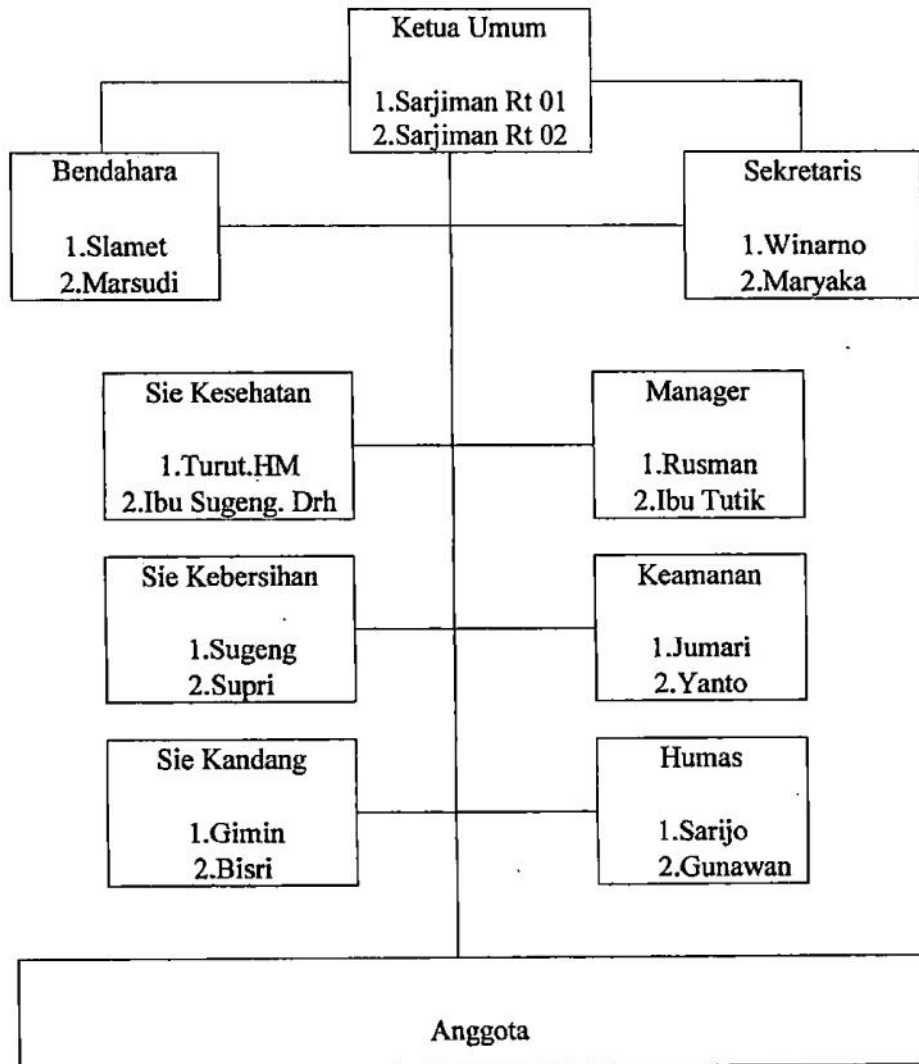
Ketua Umum

1.Sarjiman Rt 01
2.Sarjiman Rt 02

Bendahara

1.Slamet
2.Marsudi

Sekretaris

1.Winarno
2.Maryaka

Sie Kesehatan

1.Turut.HM
2.Ibu Sugeng. Drh

Manager

1.Rusman
2.Ibu Tutik

Sie Kebersihan

1.Sugeng
2.Supri

Keamanan

1.Jumari
2.Yanto

Sie Kandang

1.Gimin
2.Bisri

Humas

1.Sarijo
2.Gunawan

Anggota